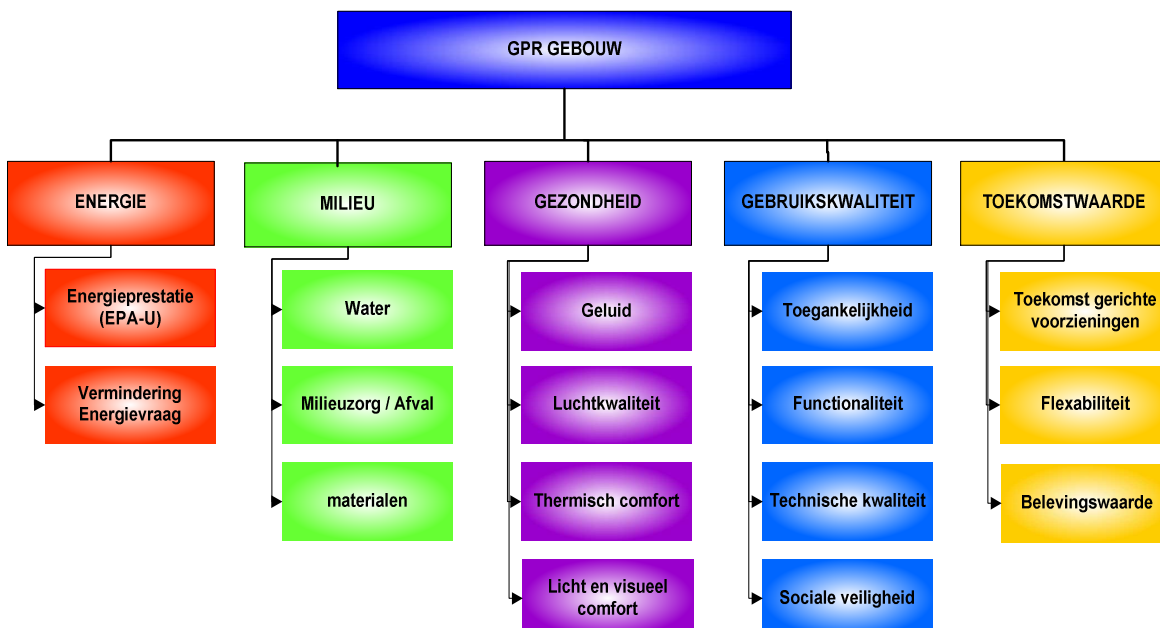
GPR GEBOUW

ENERGIE

Energieprestatie (EPA-U)

Vermindering Energievraag

MILIEU

Water

Milieuzorg / Afval

materialen

GEZONDHEID

Geluid

Luchtkwaliteit

Thermisch comfort

Licht en visueel comfort

GEBRUIKSKWALITEIT

Toegankelijkheid

Functionaliteit

Technische kwaliteit

Sociale veiligheid

TOEKOMSTWAARDE

Toekomst gerichte voorzieningen

Flexabiliteit

Belevingswaarde